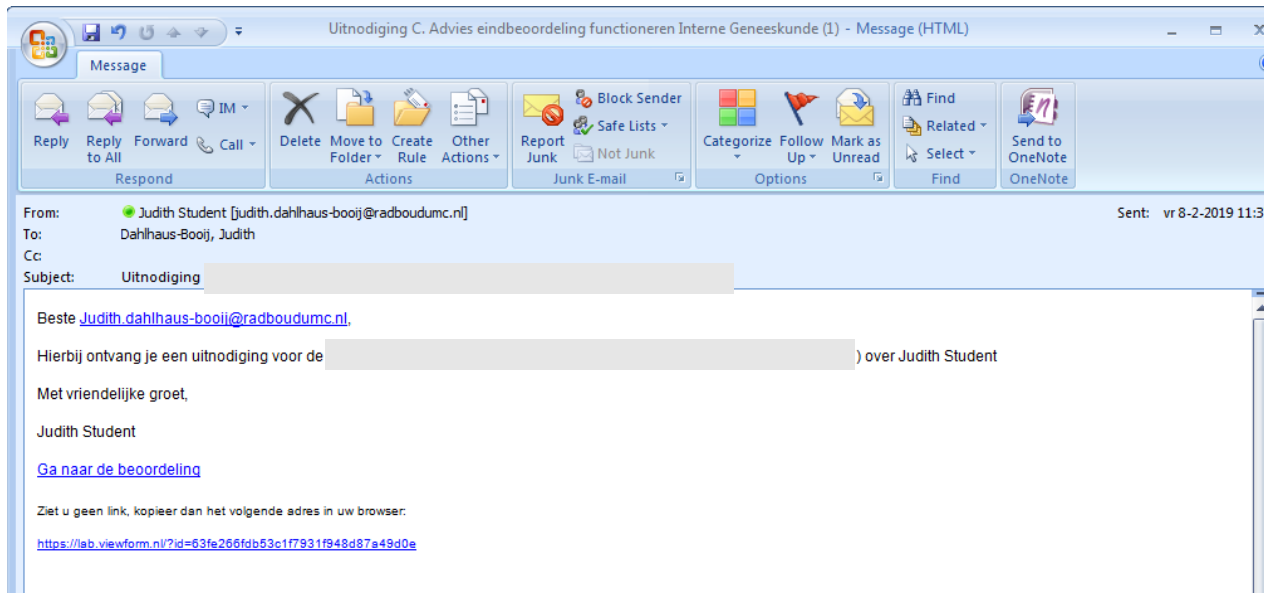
Uitnodiging C. Advies eindbeoordeling functioneren Interne Geneeskunde (1) - Message (HTML)

Message

Reply
Reply to All
Forward
IM
Call
Respond

Delete
Move to Folder
Create Rule
Other Actions
Actions

Report Junk
Block Sender
Safe Lists
Not Junk
Junk E-mail

Categorize
Follow Up
Mark as Unread
Options

Find
Related
Select
Find

Send to OneNote
OneNote

From: Judith Student [judith.dahlhaus-booij@radboudumc.nl]
To: Dahlhaus-Booij, Judith
Cc:
Subject: Uitnodiging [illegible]

Sent: vr 8-2-2019 11:3

Beste Judith.dahlhaus-booij@radboudumc.nl,

Hierbij ontvang je een uitnodiging voor de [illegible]) over Judith Student

Met vriendelijke groet,

Judith Student

Ga naar de beoordeling

Ziet u geen link, kopieer dan het volgende adres in uw browser:

https://lab.viewform.nl/?id=63fe266fdb53c1f7931f948d87a49d0e